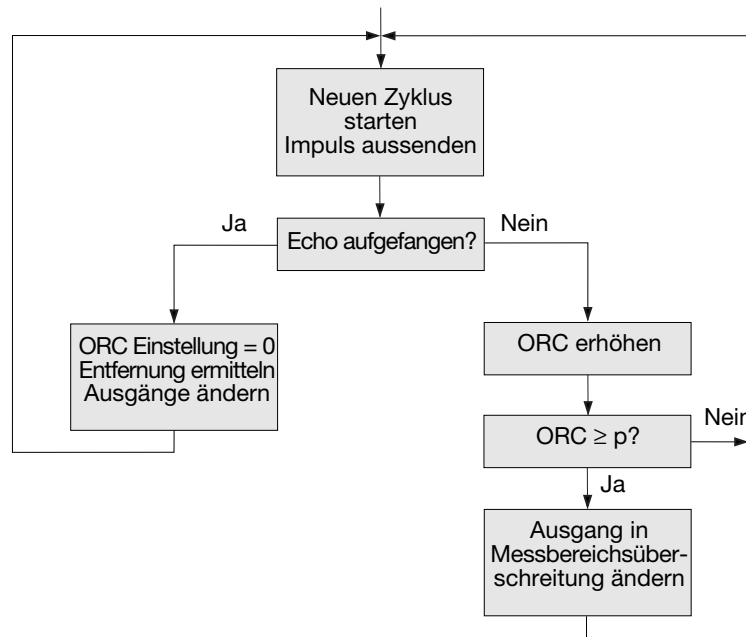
Neuen Zyklus starten Impuls aussenden

Echo aufgefangen?

Ja

Nein

ORC Einstellung = 0 Entfernung ermitteln Ausgänge ändern

ORC erhöhen

ORC $\geq$ p?

Nein

Ja

Ausgang in Messbereichsüberschreitung ändern